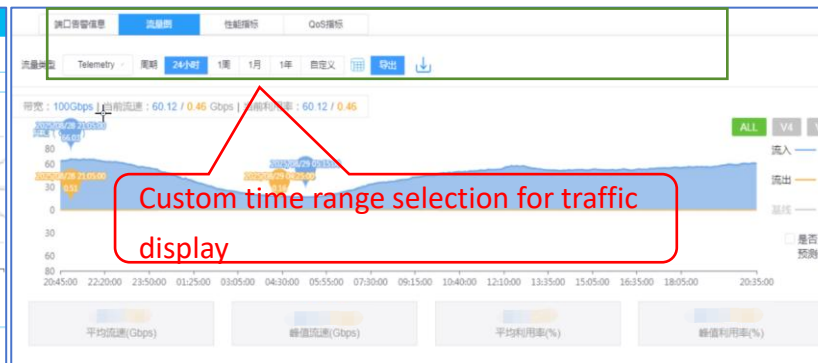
端口告警信息 | 流量图 | 性能指标 | QoS指标

流量类型 Telemetry 周期 24小时 1周 1月 1年 自定义 导出

带宽：100Gbps | 当前流速：60.12 / 0.46 Gbps | 当前利用率：60.12 / 0.46

ALL V4 V

2020/08/28 21:05:00
64.03

2020/08/28 21:05:00
0.53

2020/08/29 05:55:00

80
60
40
20
0
30
60
80

流入
流出
基线

是否
预测

Custom time range selection for traffic display

20:45:00 22:20:00 23:50:00 01:25:00 03:05:00 04:30:00 05:55:00 07:30:00 09:15:00 10:40:00 12:10:00 13:35:00 15:05:00 16:35:00 18:05:00 20:35:00

平均流速(Gbps) 峰值流速(Gbps) 平均利用率(%) 峰值利用率(%)